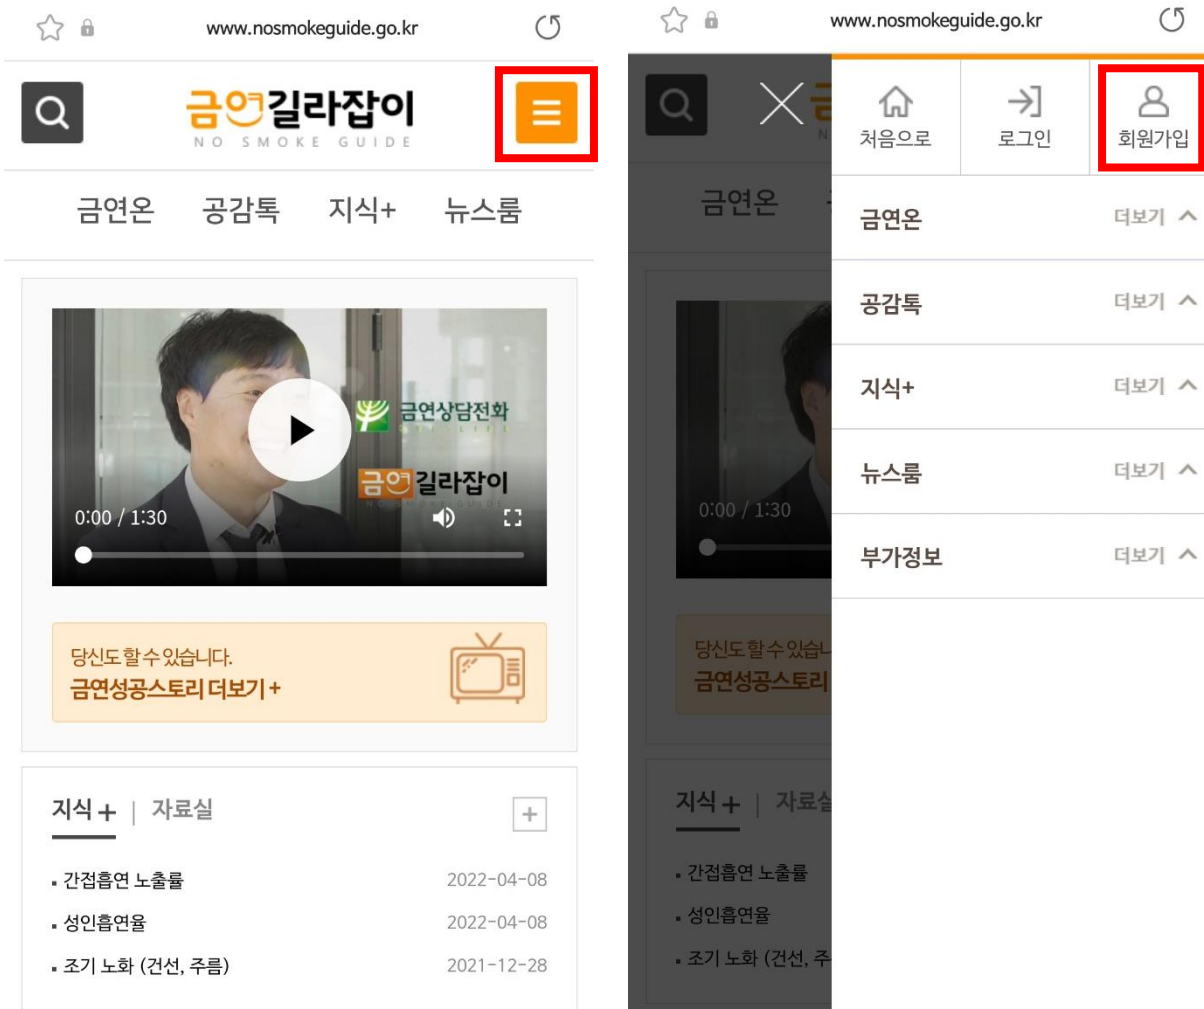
www.nosmokeguide.go.kr

금연길라잡이
NO SMOKE GUIDE

금연온 공감톡 지식+ 뉴스룸

금연상담전화

금연길라잡이

0:00 / 1:30

당신도 할 수 있습니다.
금연성공스토리 더보기 +

지식 + | 자료실

- 간접흡연 노출률 2022-04-08
- 성인흡연율 2022-04-08
- 조기 노화 (건선, 주름) 2021-12-28

www.nosmokeguide.go.kr

처음으로 로그인 회원가입

금연온 더보기
공감톡 더보기
지식+ 더보기
뉴스룸 더보기
부가정보 더보기

금연온

0:00 / 1:30

당신도 할 수 있습니
금연성공스토리

지식 + | 자료실

- 간접흡연 노출률
- 성인흡연율
- 조기 노화 (건선, 주